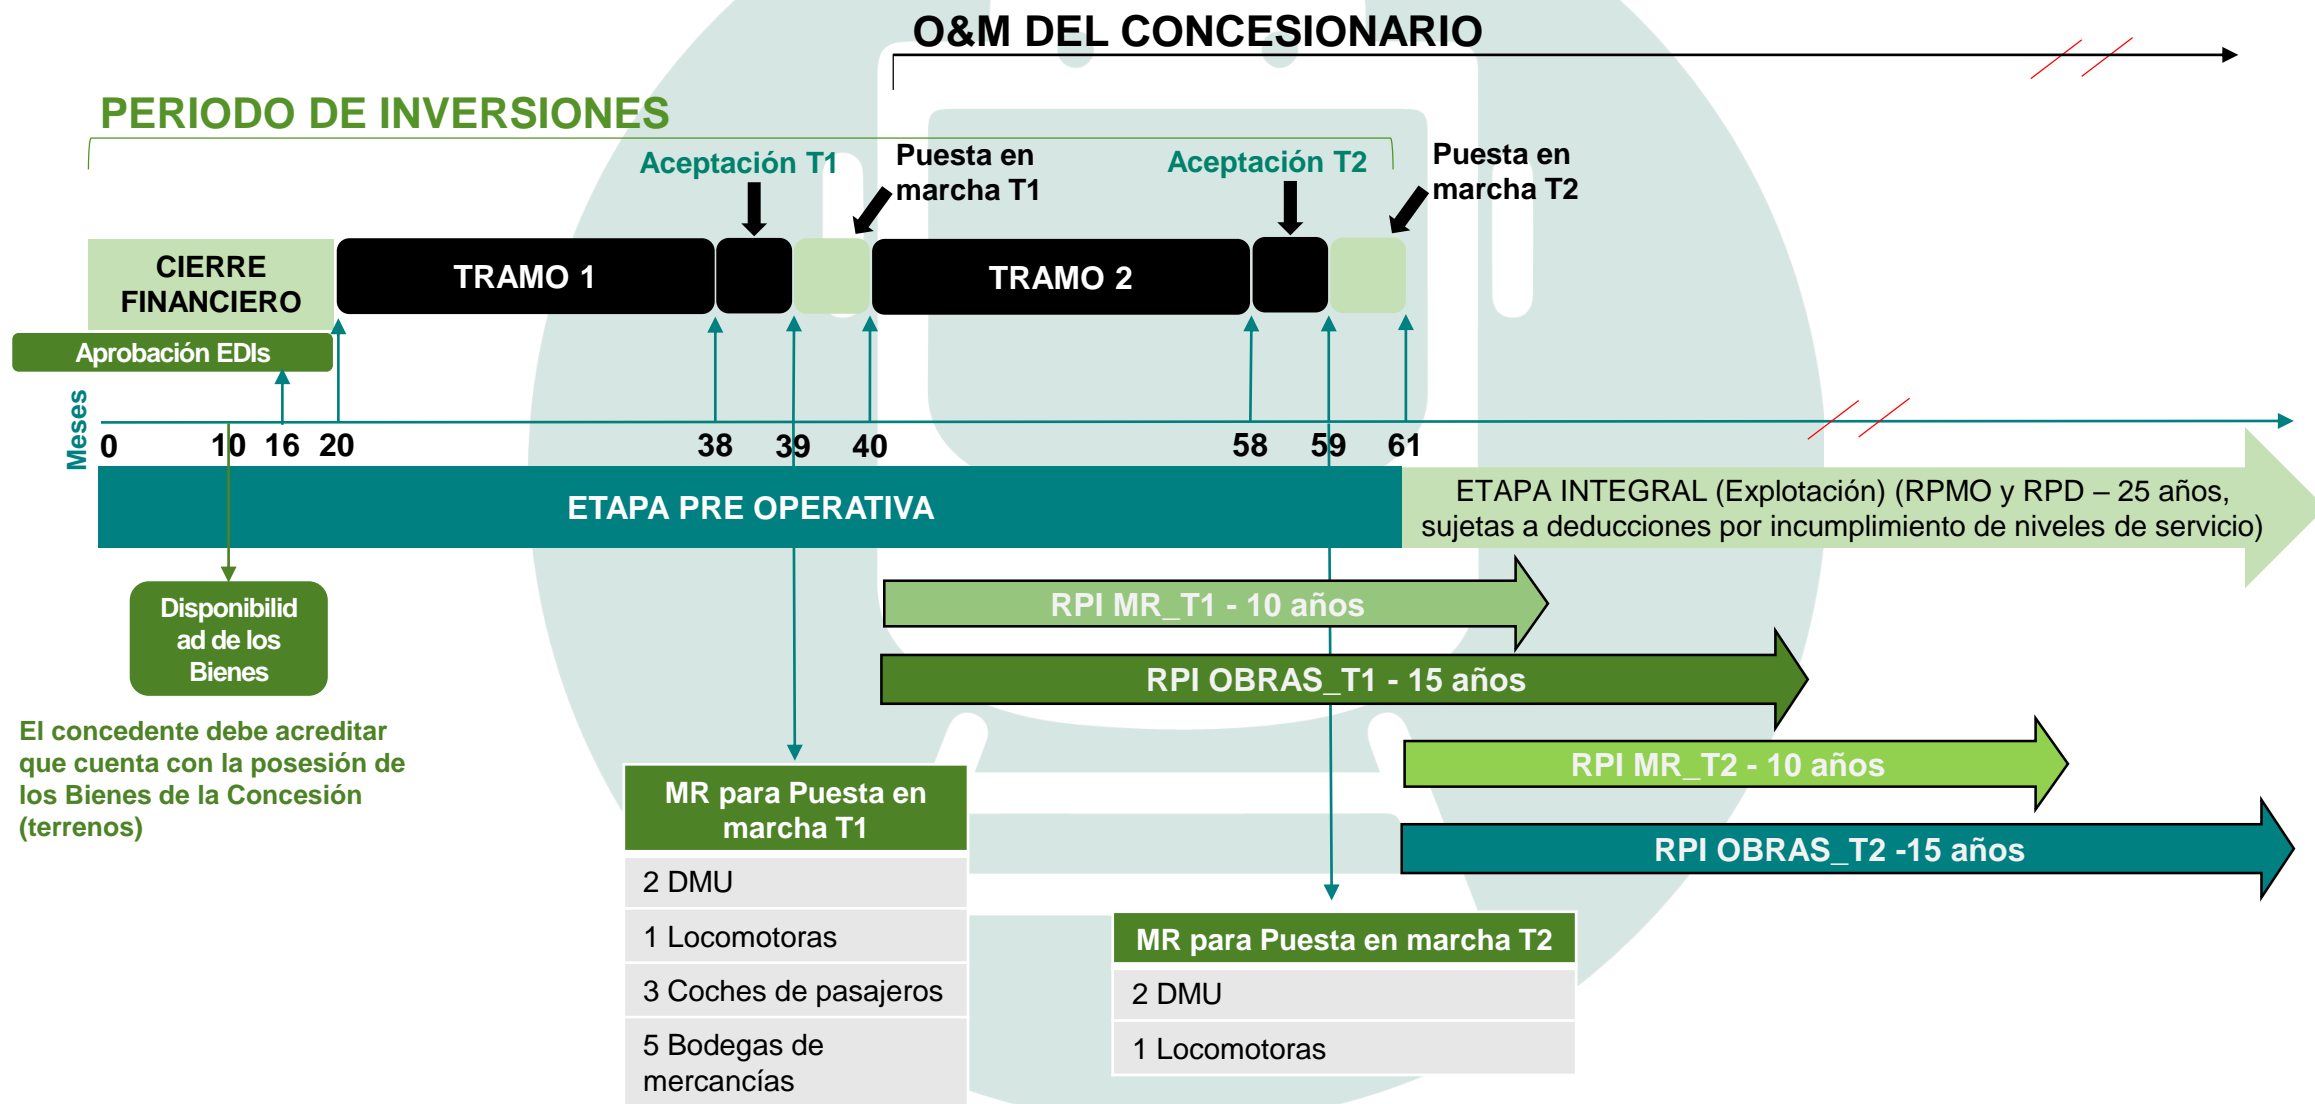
O&M DEL CONCESIONARIO

PERIODO DE INVERSIONES

Aceptación T1

Puesta en marcha T1

Aceptación T2

Puesta en marcha T2

CIERRE FINANCIERO

TRAMO 1

TRAMO 2

Aprobación EDIs

Meses

0 10 16 20 38 39 40 58 59 61

ETAPA PRE OPERATIVA

ETAPA INTEGRAL (Explotación) (RPMO y RPD – 25 años, sujetas a deducciones por incumplimiento de niveles de servicio)

Disponibilid ad de los Bienes

El concedente debe acreditar que cuenta con la posesión de los Bienes de la Concesión (terrenos)

RPI MR_T1 - 10 años

RPI OBRAS_T1 - 15 años

RPI MR_T2 - 10 años

RPI OBRAS_T2 -15 años

| MR para Puesta en marcha T1 |
|---|
| 2 DMU |
| 1 Locomotoras |
| 3 Coches de pasajeros |
| 5 Bodegas de mercancías |

| MR para Puesta en marcha T2 |
|---|
| 2 DMU |
| 1 Locomotoras |